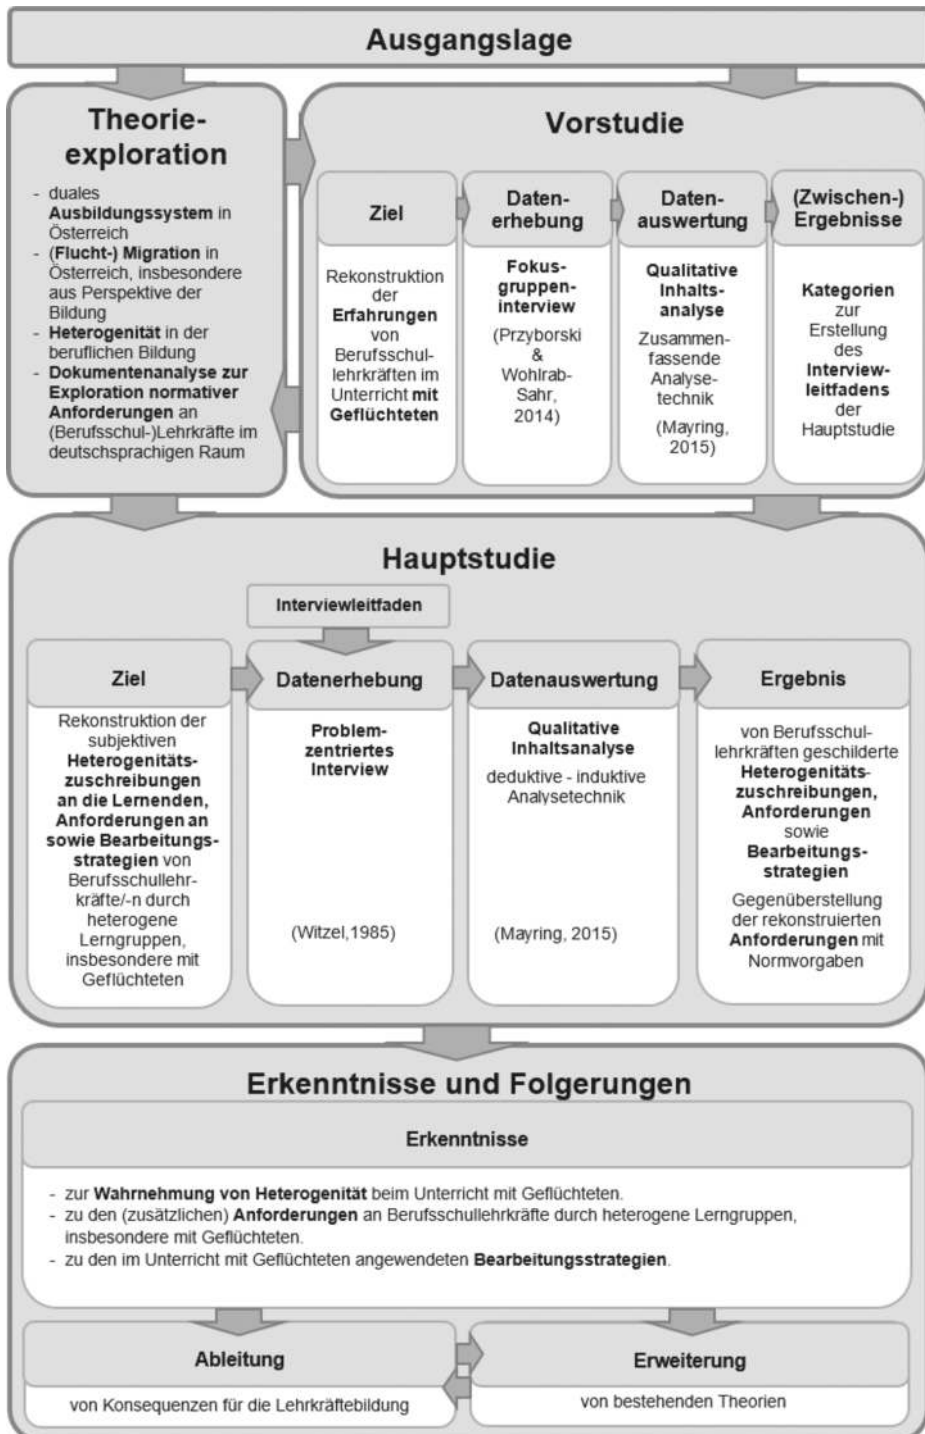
Ausgangslage

Theorie-exploration

- duales Ausbildungssystem in Österreich
- (Flucht-) Migration in Österreich, insbesondere aus Perspektive der Bildung
- Heterogenität in der beruflichen Bildung
- Dokumentenanalyse zur Exploration normativer Anforderungen an (Berufsschul-)Lehrkräfte im deutschsprachigen Raum

Vorstudie

Ziel

Rekonstruktion der Erfahrungen von Berufsschullehrkräften im Unterricht mit Geflüchteten

Datenerhebung

Fokusgruppeninterview

(Przyborski & Wohlrab-Sahr, 2014)

Datenauswertung

Qualitative Inhaltsanalyse

Zusammenfassende Analysetechnik

(Mayring, 2015)

(Zwischen-) Ergebnisse

Kategorien zur Erstellung des Interviewleitfadens der Hauptstudie

Hauptstudie

Interviewleitfaden

Ziel

Rekonstruktion der subjektiven Heterogenitätszuschreibungen an die Lernenden, Anforderungen an sowie Bearbeitungsstrategien von Berufsschullehrkräfte/-n durch heterogene Lerngruppen, insbesondere mit Geflüchteten

Datenerhebung

Problemzentriertes Interview

(Witzel,1985)

Datenauswertung

Qualitative Inhaltsanalyse

deduktive - induktive Analysetechnik

(Mayring, 2015)

Ergebnis

von Berufsschullehrkräften geschilderte Heterogenitätszuschreibungen, Anforderungen sowie Bearbeitungsstrategien

Gegenüberstellung der rekonstruierten Anforderungen mit Normvorgaben

Erkenntnisse und Folgerungen

Erkenntnisse

- zur Wahrnehmung von Heterogenität beim Unterricht mit Geflüchteten.
- zu den (zusätzlichen) Anforderungen an Berufsschullehrkräfte durch heterogene Lerngruppen, insbesondere mit Geflüchteten.
- zu den im Unterricht mit Geflüchteten angewendeten Bearbeitungsstrategien.

Ableitung

von Konsequenzen für die Lehrkräftebildung

Erweiterung

von bestehenden Theorien